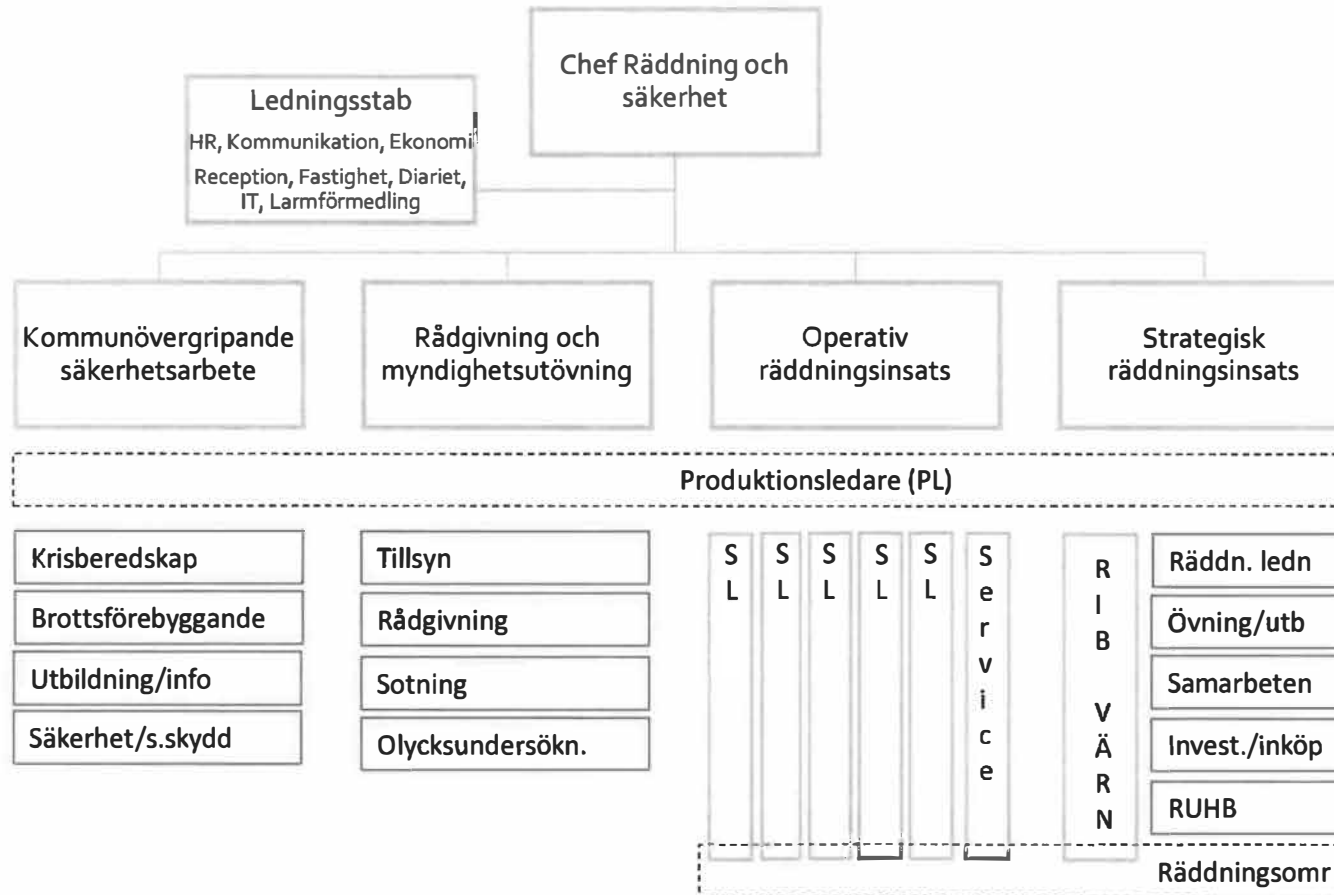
Chef Räddning och säkerhet

Ledningsstab
HR, Kommunikation, Ekonomi
Reception, Fastighet, Diariet, IT, Larmförmedling

Kommunövergripande säkerhetsarbete

Rådgivning och myndighetsutövning

Operativ räddningsinsats

Strategisk räddningsinsats

Produktionsledare (PL)

Krisberedskap
Brottsförebyggande
Utbildning/info
Säkerhet/s.skydd

Tillsyn
Rådgivning
Sotning
Olycksundersökn.

SL
SL
SL
SL
SL
Service

RIB
VÄRN

Räddn. ledn
Övning/utb
Samarbeten
Invest./inköp
RUHB

Räddningsomr